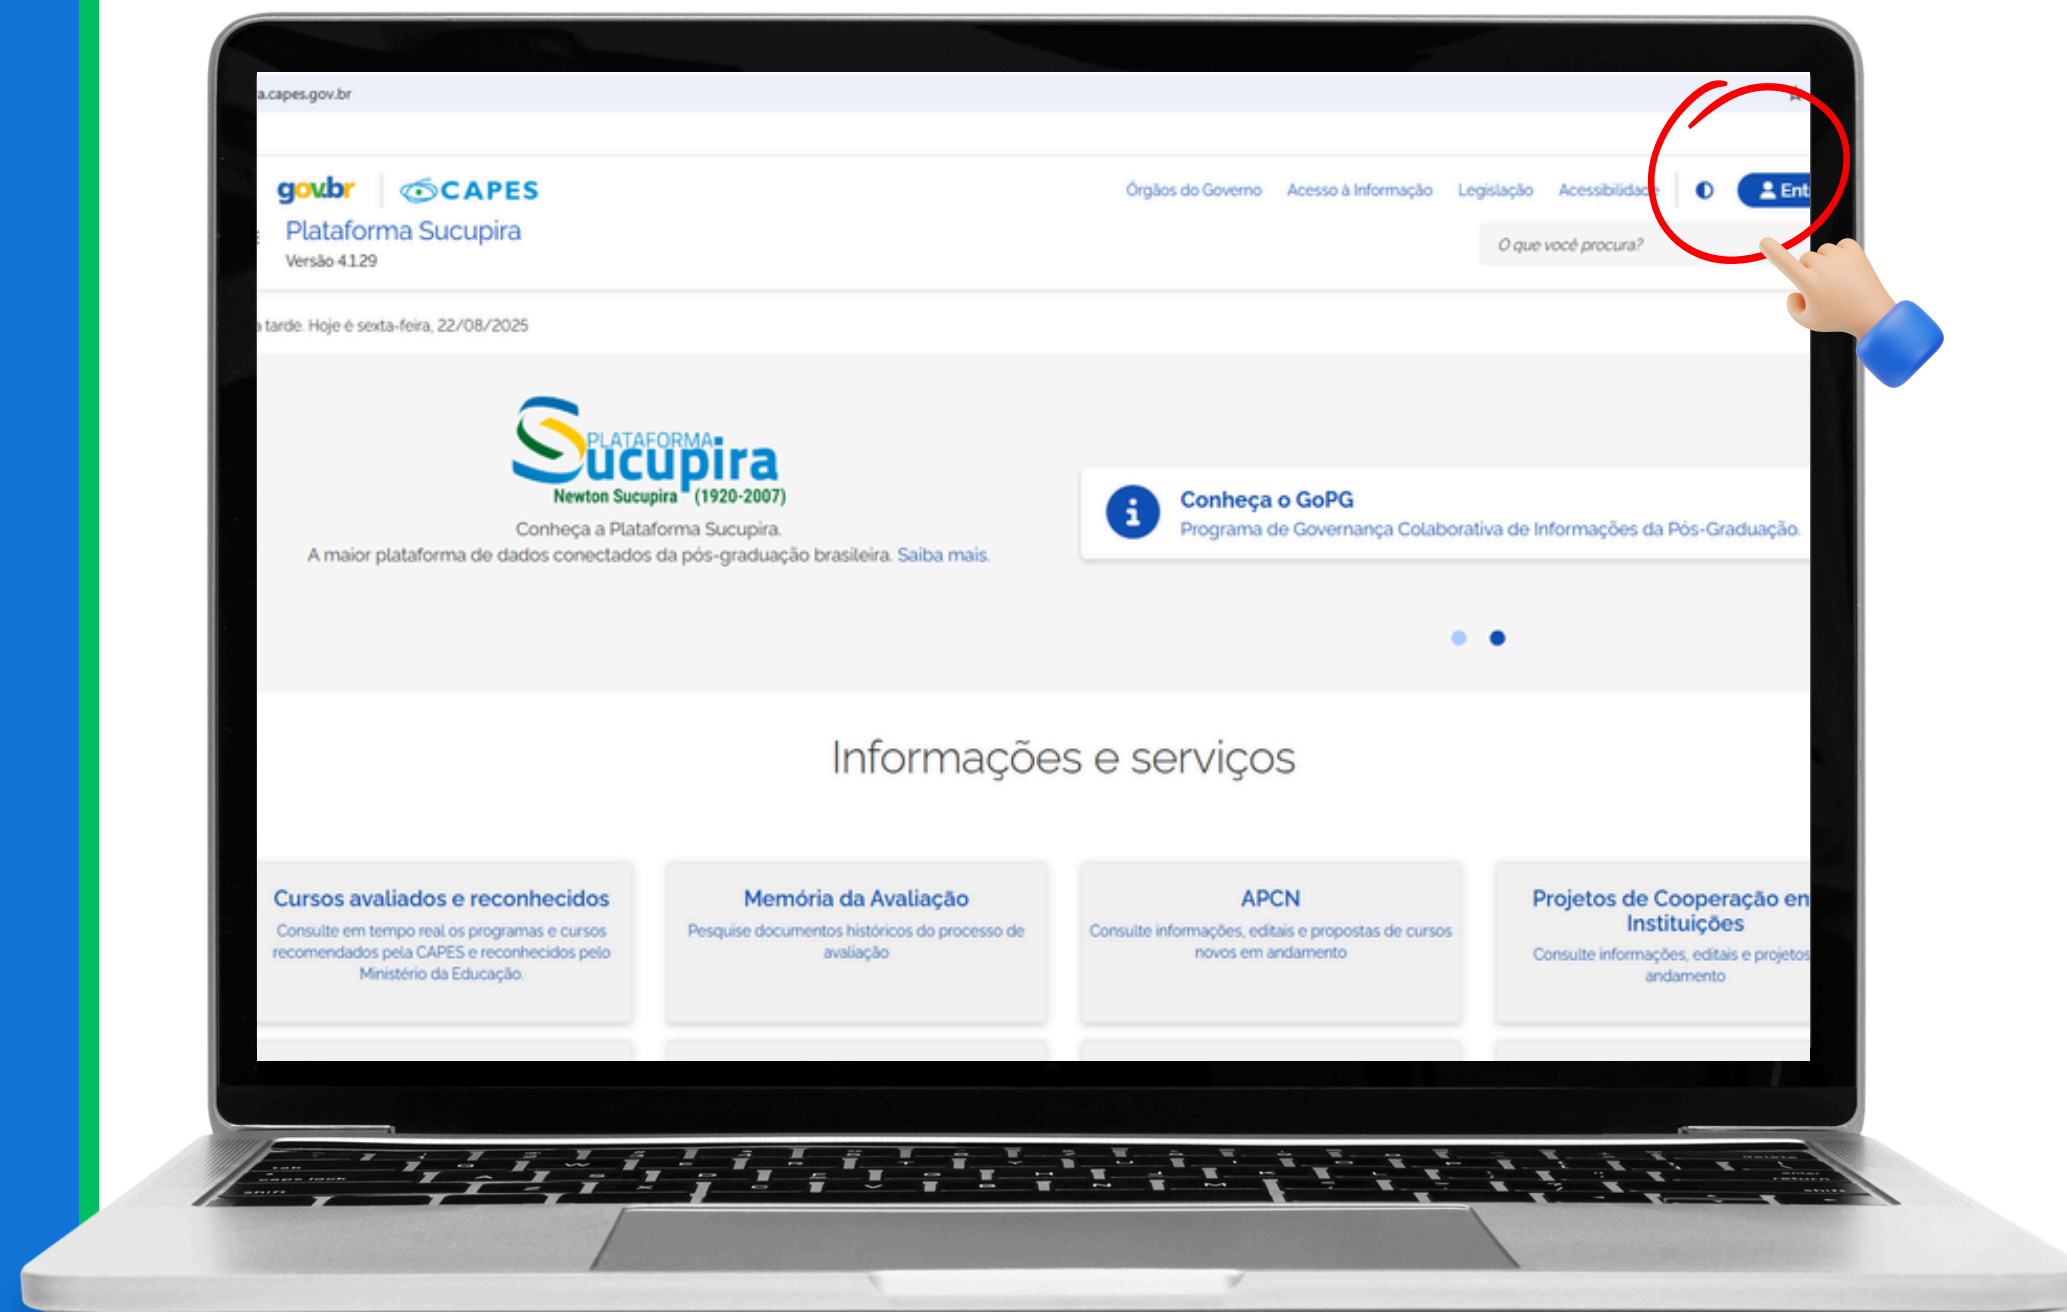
a.capes.gov.br

gov.br CAPES
Plataforma Sucupira
Versão 4.1.29

Órgãos do Governo Acesso à Informação Legislação Acessibilidade Ent

O que você procura?

a tarde. Hoje é sexta-feira, 22/08/2025

PLATAFORMA Sucupira
Newton Sucupira (1920-2007)
Conheça a Plataforma Sucupira.
A maior plataforma de dados conectados da pós-graduação brasileira. Saiba mais.

Conheça o GoPG
Programa de Governança Colaborativa de Informações da Pós-Graduação.

Informações e serviços

Cursos avaliados e reconhecidos
Consulte em tempo real os programas e cursos recomendados pela CAPES e reconhecidos pelo Ministério da Educação.

Memória da Avaliação
Pesquise documentos históricos do processo de avaliação

APCN
Consulte informações, editais e propostas de cursos novos em andamento

Projetos de Cooperação en Instituições
Consulte informações, editais e projetos andamento